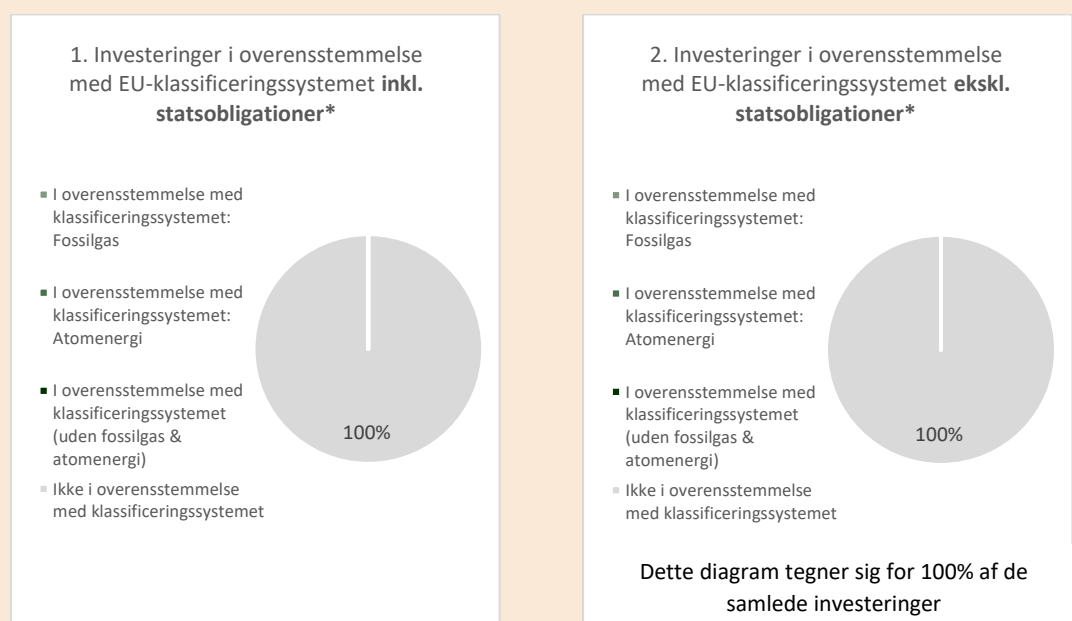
1. Investeringer i overensstemmelse med EU-klassificeringssystemet **inkl. statsobligationer***

I overensstemmelse med klassificeringssystemet: Fossilgas

I overensstemmelse med klassificeringssystemet: Atomenergi

I overensstemmelse med klassificeringssystemet (uden fossilgas & atomenergi)

Ikke i overensstemmelse med klassificeringssystemet

100%

2. Investeringer i overensstemmelse med EU-klassificeringssystemet **ekskl. statsobligationer***

I overensstemmelse med klassificeringssystemet: Fossilgas

I overensstemmelse med klassificeringssystemet: Atomenergi

I overensstemmelse med klassificeringssystemet (uden fossilgas & atomenergi)

Ikke i overensstemmelse med klassificeringssystemet

100%

Dette diagram tegner sig for 100% af de samlede investeringer